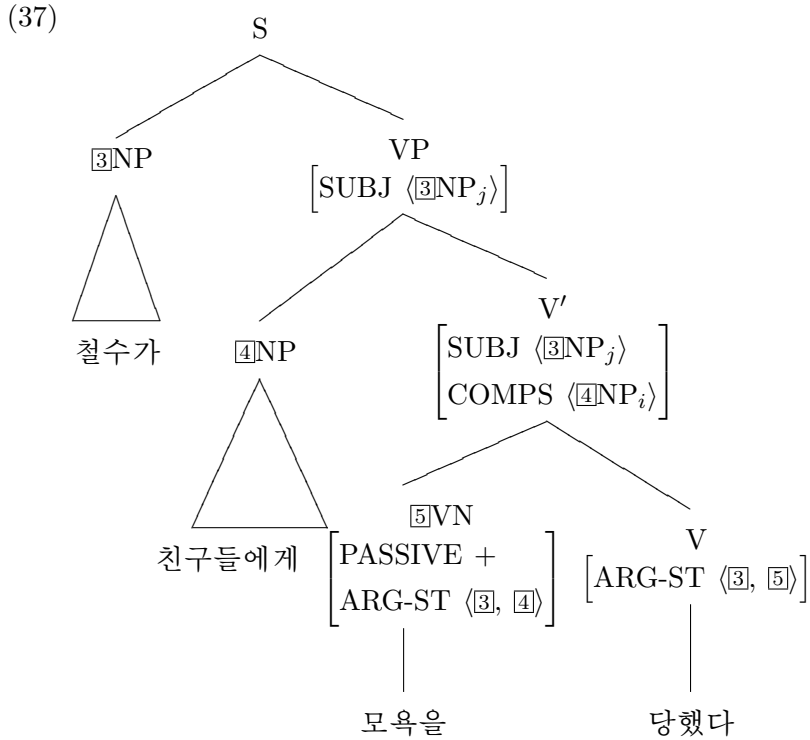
(37)

S

$\boxed{3}$NP

철수가

VP
$\begin{bmatrix}\text{SUBJ } \langle \boxed{3}\text{NP}_j \rangle\end{bmatrix}$

$\boxed{4}$NP

친구들에게

V′
$\begin{bmatrix}\text{SUBJ } \langle \boxed{3}\text{NP}_j \rangle \\ \text{COMPS } \langle \boxed{4}\text{NP}_i \rangle\end{bmatrix}$

$\boxed{5}$VN
$\begin{bmatrix}\text{PASSIVE } + \\ \text{ARG-ST } \langle \boxed{3}, \boxed{4} \rangle\end{bmatrix}$

모욕을

V
$\begin{bmatrix}\text{ARG-ST } \langle \boxed{3}, \boxed{5} \rangle\end{bmatrix}$

당했다